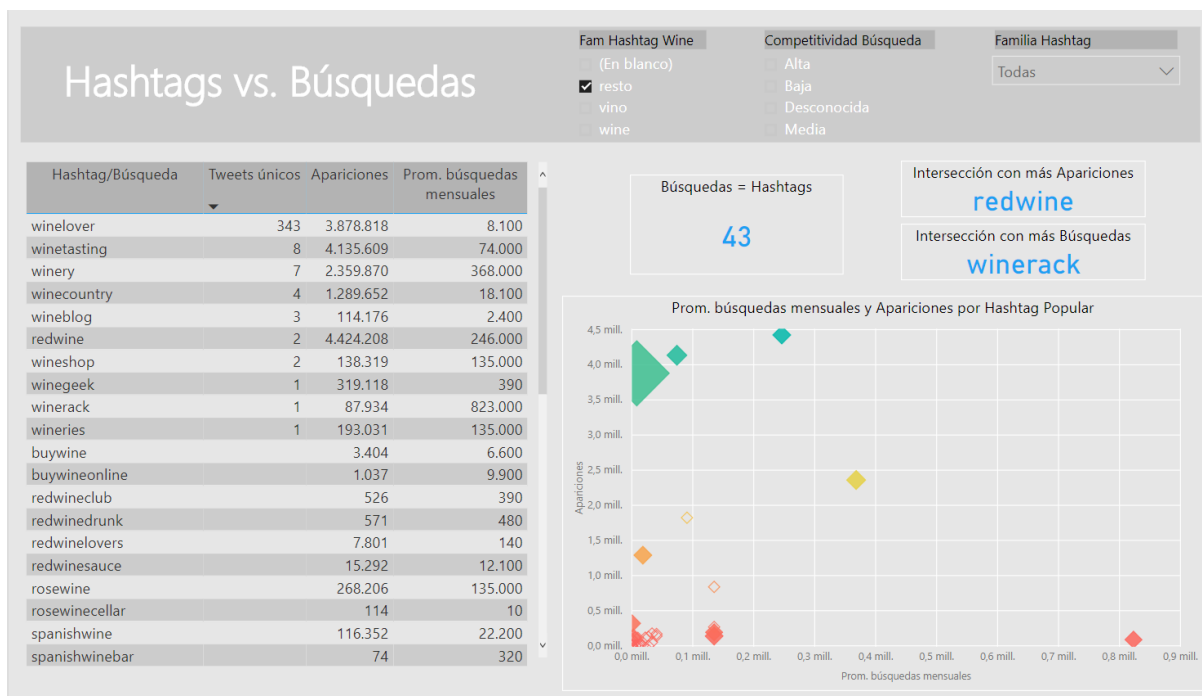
Hashtags vs. Búsquedas

Fam Hashtag Wine
(En blanco)
resto
vino
wine

Competitividad Búsqueda
Alta
Baja
Desconocida
Media

Familia Hashtag
Todas

| Hashtag/Búsqueda | Tweets únicos | Apariciones | Prom. búsquedas mensuales |
|---|---|---|---|
| winelover | 343 | 3.878.818 | 8.100 |
| winetasting | 8 | 4.135.609 | 74.000 |
| winery | 7 | 2.359.870 | 368.000 |
| winecountry | 4 | 1.289.652 | 18.100 |
| wineblog | 3 | 114.176 | 2.400 |
| redwine | 2 | 4.424.208 | 246.000 |
| wineshop | 2 | 138.319 | 135.000 |
| winegeek | 1 | 319.118 | 390 |
| winerack | 1 | 87.934 | 823.000 |
| wineries | 1 | 193.031 | 135.000 |
| buywine | | 3.404 | 6.600 |
| buywineonline | | 1.037 | 9.900 |
| redwineclub | | 526 | 390 |
| redwinedrunk | | 571 | 480 |
| redwinelovers | | 7.801 | 140 |
| redwinesauce | | 15.292 | 12.100 |
| rosewine | | 268.206 | 135.000 |
| rosewinecellar | | 114 | 10 |
| spanishwine | | 116.352 | 22.200 |
| spanishwinebar | | 74 | 320 |

Búsquedas = Hashtags
43

Intersección con más Apariciones
redwine

Intersección con más Búsquedas
winerack

Prom. búsquedas mensuales y Apariciones por Hashtag Popular
4,5 mill.
4,0 mill.
3,5 mill.
3,0 mill.
2,5 mill.
2,0 mill.
1,5 mill.
1,0 mill.
0,5 mill.
0,0 mill.
Apariciones
0,0 mill. 0,1 mill. 0,2 mill. 0,3 mill. 0,4 mill. 0,5 mill. 0,6 mill. 0,7 mill. 0,8 mill. 0,9 mill.
Prom. búsquedas mensuales